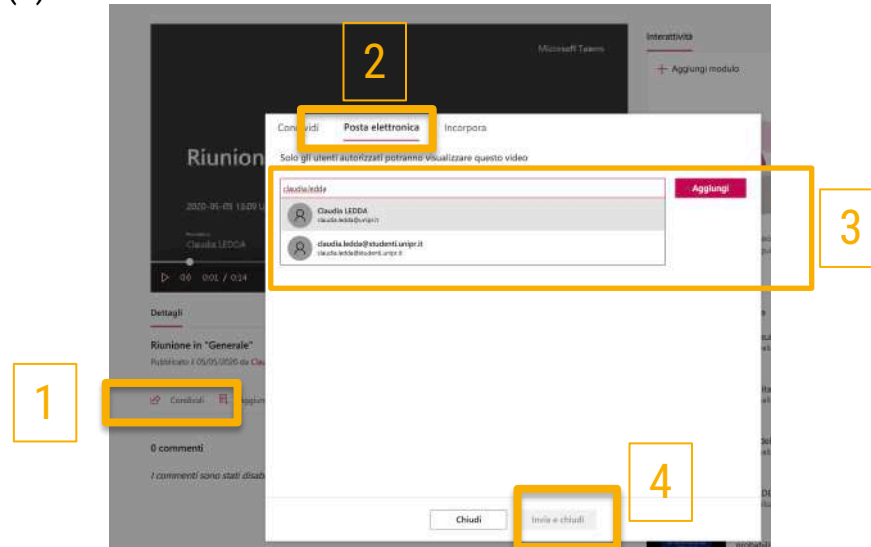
Microsoft Teams

Interattività

+ Aggiungi modulo

2

Riunione

Condividi Posta elettronica Incorpora

Solo gli utenti autorizzati potranno visualizzare questo video

claudia.ledda

Aggiungi

3

2020-05-05 13:09

Claudia LEDDA
claudia.ledda@unipr.it

Claudia LEDDA

claudia.ledda@studenti.unipr.it
claudia.ledda@studenti.unipr.it

0:01 / 0:14

Dettagli

Riunione in "Generale"

Pubblicato il 05/05/2020 da Clau

1

Condividi

0 commenti

I commenti sono stati disab

4

Chiudi

Invia e chiudi